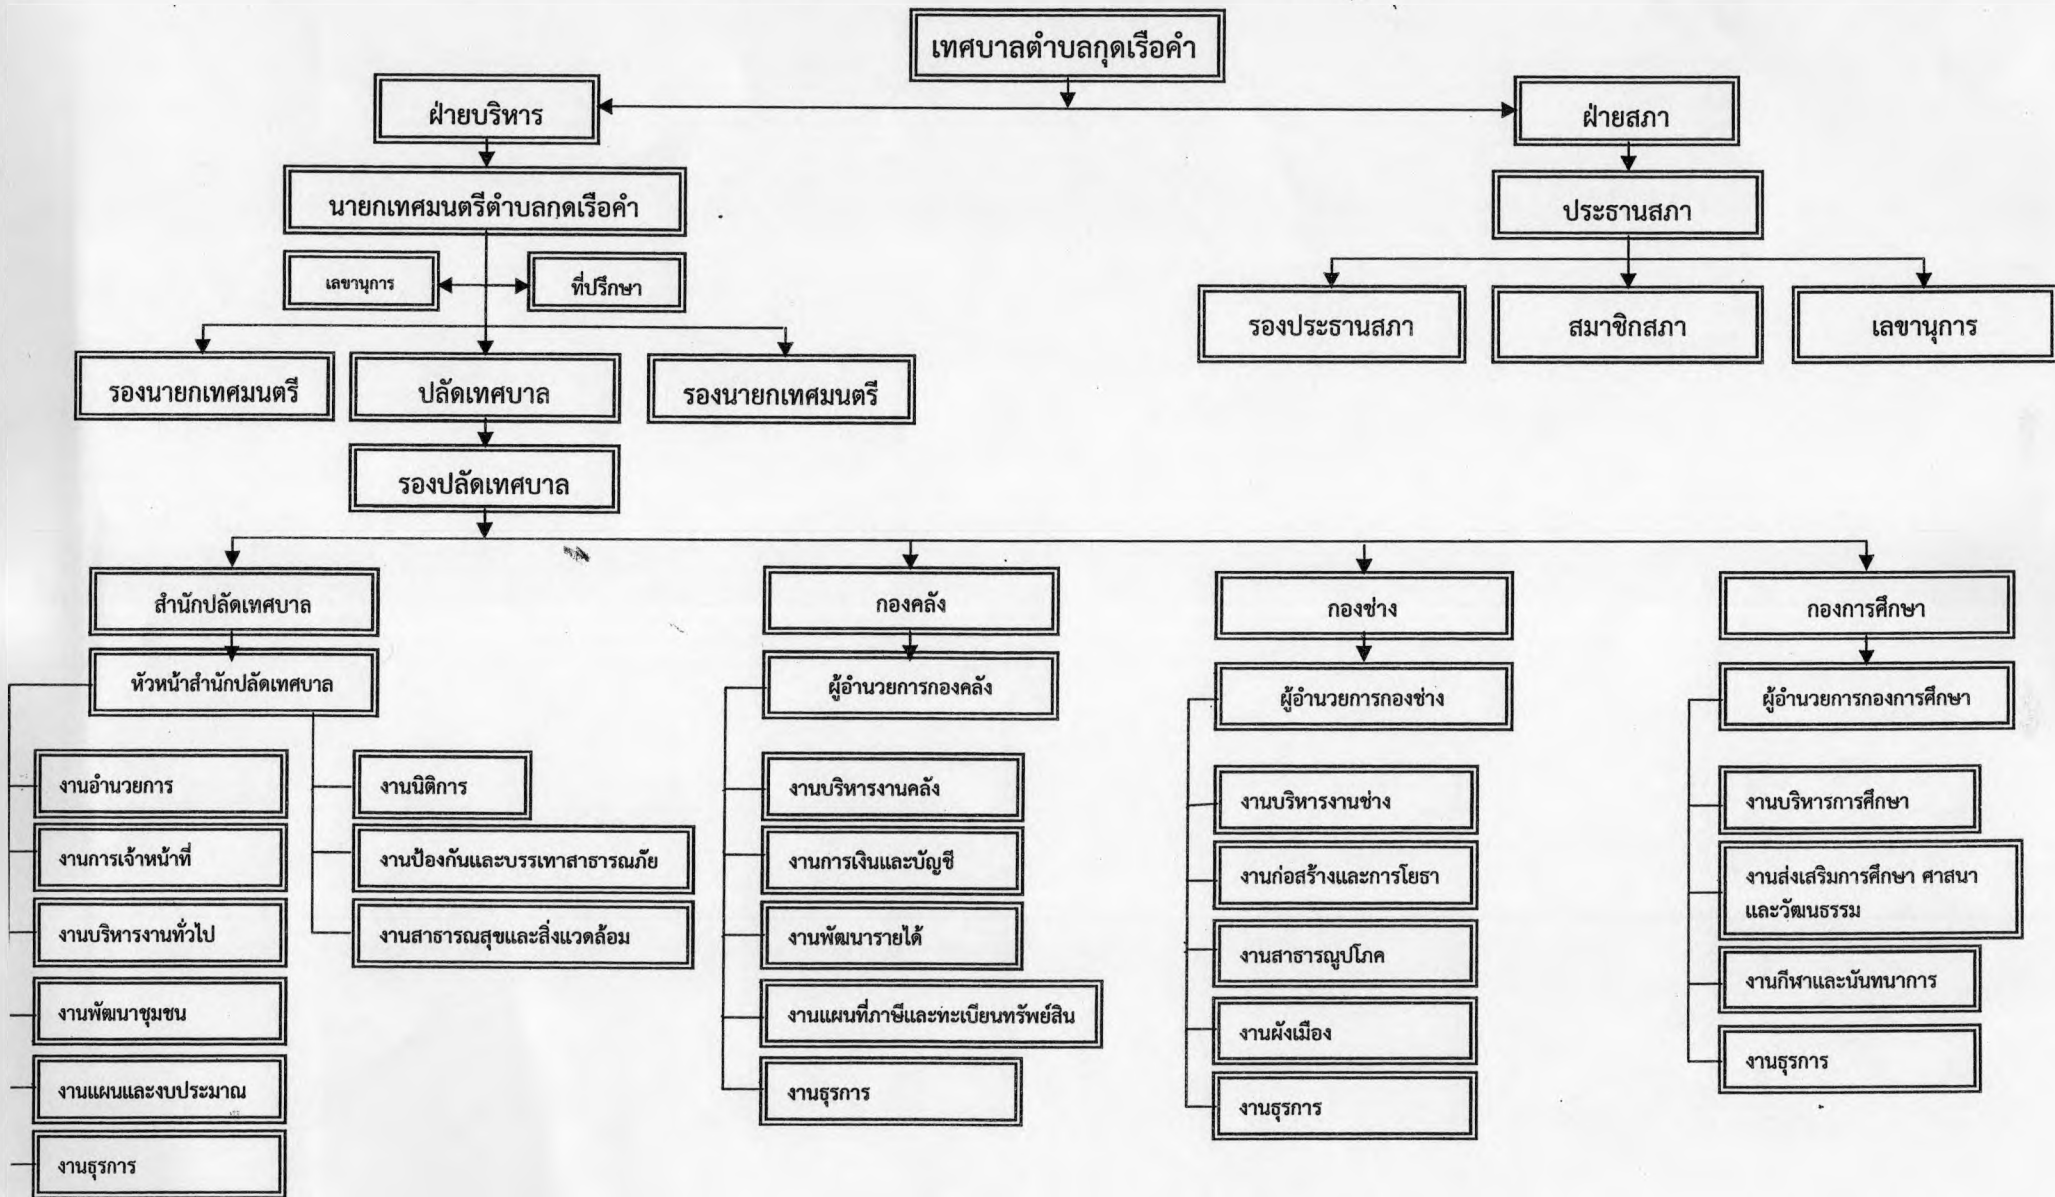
เทศบาลตำบลกุดเรือคำ

ฝ่ายบริหาร

ฝ่ายสภา

นายกเทศมนตรีตำบลกุดเรือคำ

ประธานสภา

เลขานุการ

ที่ปรึกษา

รองประธานสภา

สมาชิกสภา

เลขานุการ

รองนายกเทศมนตรี

ปลัดเทศบาล

รองนายกเทศมนตรี

รองปลัดเทศบาล

สำนักปลัดเทศบาล

หัวหน้าสำนักปลัดเทศบาล

งานอำนวยการ

งานการเจ้าหน้าที่

งานบริหารงานทั่วไป

งานพัฒนาชุมชน

งานแผนและงบประมาณ

งานธุรการ

งานนิติการ

งานป้องกันและบรรเทาสาธารณภัย

งานสาธารณสุขและสิ่งแวดล้อม

กองคลัง

ผู้อำนวยการกองคลัง

งานบริหารงานคลัง

งานการเงินและบัญชี

งานพัฒนารายได้

งานแผนที่ภาษีและทะเบียนทรัพย์สิน

งานธุรการ

กองช่าง

ผู้อำนวยการกองช่าง

งานบริหารงานช่าง

งานก่อสร้างและการโยธา

งานสาธารณูปโภค

งานผังเมือง

งานธุรการ

กองการศึกษา

ผู้อำนวยการกองการศึกษา

งานบริหารการศึกษา

งานส่งเสริมการศึกษา ศาสนา และวัฒนธรรม

งานกีฬาและนันทนาการ

งานธุรการ